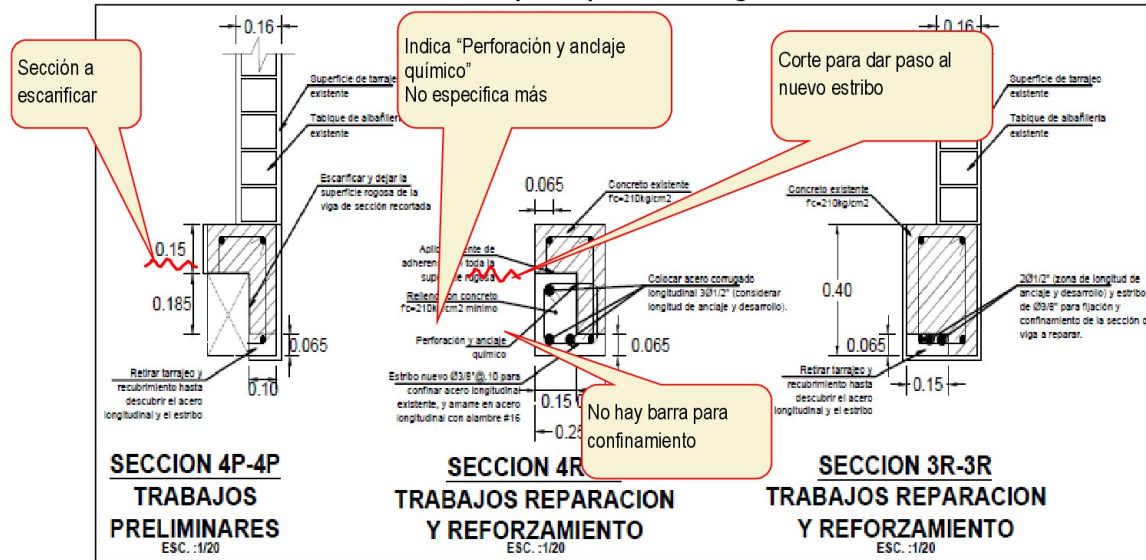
Sección a escarificar

Indica "Perforación y anclaje químico"
No especifica más

Corte para dar paso al nuevo estribo

0.16

Superficie de tarrajeo existente

Tabique de albañilería existente

Escarificar y dejar la superficie rugosa de la viga de sección recortada

0.15

0.185

0.065

0.10

Retirar tarrajeo y recubrimiento hasta descubrir el acero longitudinal y el estribo

0.065

Concreto existente f'c=210kg/cm2

Aplic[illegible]ente de adheren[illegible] toda la superf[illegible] rugosa

Relleno con concreto f'c=210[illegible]cm2 mínimo

Colocar acero corrugado longitudinal 3Ø1/2" (considerar longitud de anclaje y desarrollo).

Perforación y anclaje químico

0.065

Estribo nuevo Ø3/8"@.10 para confinar acero longitudinal existente, y amarre en acero longitudinal con alambre #16

0.15 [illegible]

0.25

No hay barra para confinamiento

0.16

Superficie de tarrajeo existente

Tabique de albañilería existente

Concreto existente f'c=210kg/cm2

0.40

0.065

2Ø1/2" (zona de longitud de anclaje y desarrollo) y estribo de Ø3/8" para fijación y confinamiento de la sección de viga a reparar.

Retirar tarrajeo y recubrimiento hasta descubrir el acero longitudinal y el estribo

0.15

SECCION 4P-4P
TRABAJOS PRELIMINARES
ESC. :1/20

SECCION 4R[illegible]
TRABAJOS REPARACION Y REFORZAMIENTO
ESC. :1/20

SECCION 3R-3R
TRABAJOS REPARACION Y REFORZAMIENTO
ESC. :1/20